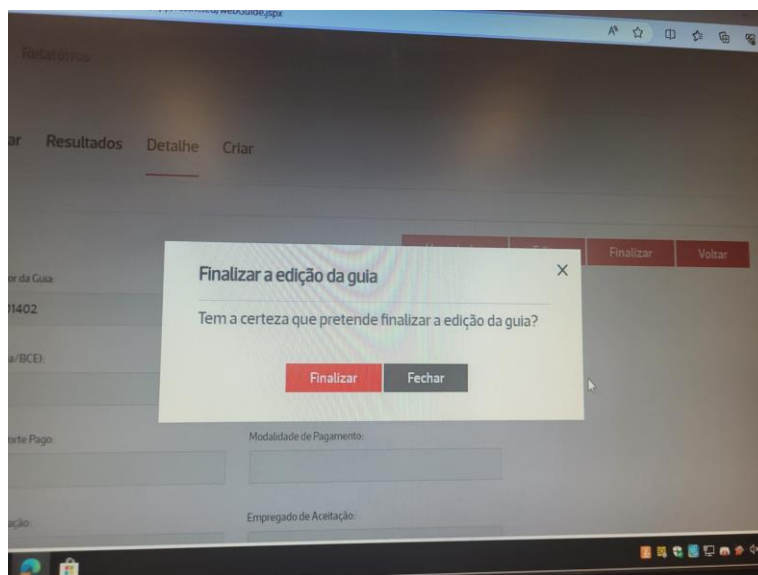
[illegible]/WebGuide.jspx

Relatórios

ar Resultados Detalhe Criar

Finalizar Voltar

or da Guia:

)1402

a/BCEI:

rte Pago:

Modalidade de Pagamento:

ação:

Empregado de Aceitação:

Finalizar a edição da guia

Tem a certeza que pretende finalizar a edição da guia?

Finalizar Fechar